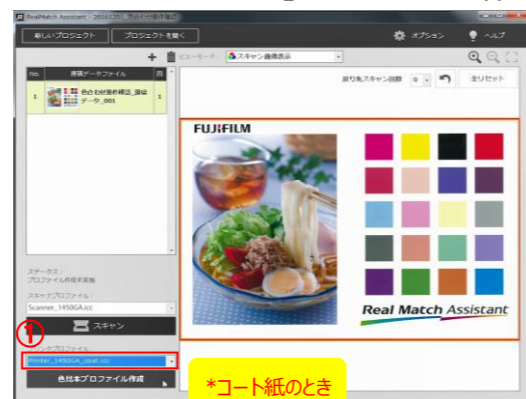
RealMatch Assistant - 20161201_色合わせ確認_撮紙

新しいプロジェクト

プロジェクトを開く

オプション

ヘルプ

ビューモード

スキャン画像表示

No.

原稿データファイル

1

色合わせ指示稿正_撮紙データ_001

繰り返しスキャン回数

0

全リセット

ステータス：
プロファイル作成未実施

スキャナプロファイル：

Scanner_1450GA.icc

①

スキャン

プリンタプロファイル：

Printer_1450GA_coat.icc

色校本プロファイル作成

FUJIFILM

Real Match Assistant

*コート紙のとき